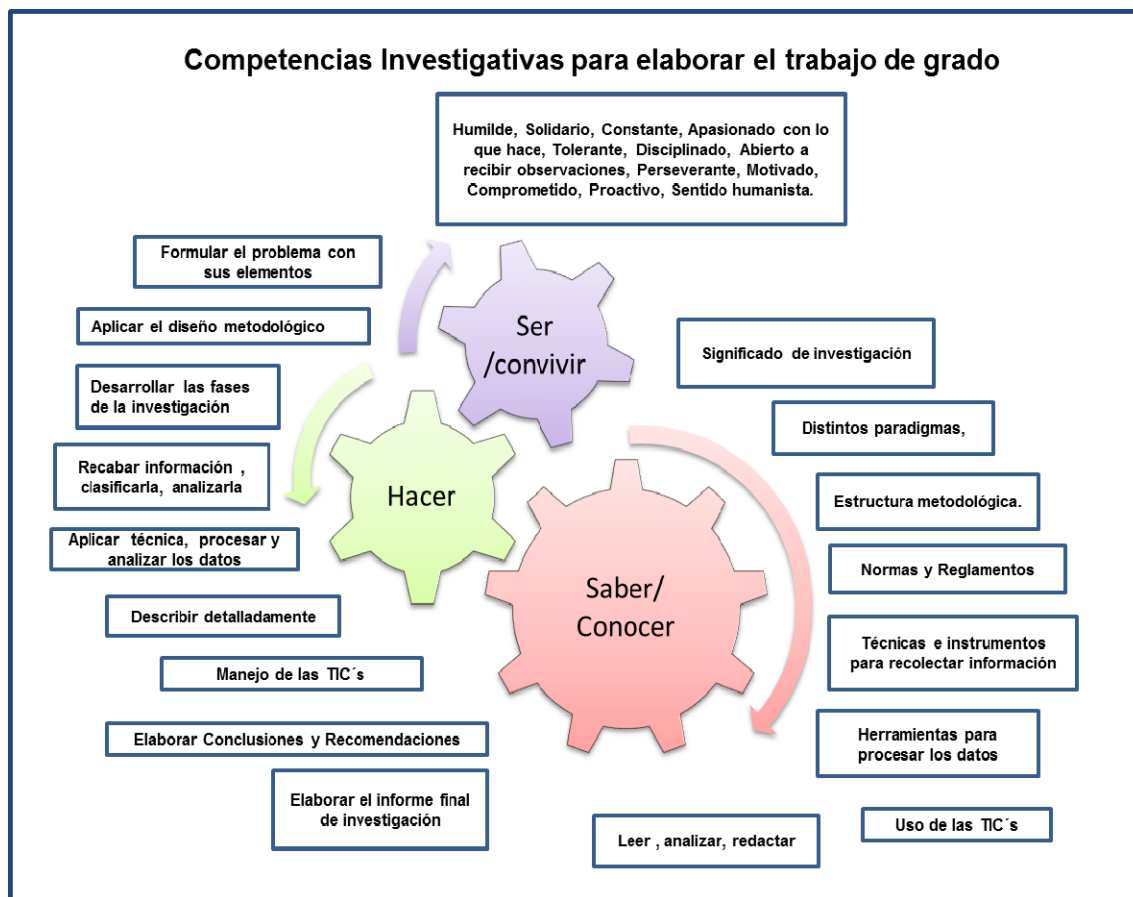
Competencias Investigativas para elaborar el trabajo de grado

Humilde, Solidario, Constante, Apasionado con lo que hace, Tolerante, Disciplinado, Abierto a recibir observaciones, Perseverante, Motivado, Comprometido, Proactivo, Sentido humanista.

Ser /convivir

Hacer

Saber/ Conocer

Formular el problema con sus elementos

Aplicar el diseño metodológico

Desarrollar las fases de la investigación

Recabar información , clasificarla, analizarla

Aplicar técnica, procesar y analizar los datos

Describir detalladamente

Manejo de las TIC´s

Elaborar Conclusiones y Recomendaciones

Elaborar el informe final de investigación

Significado de investigación

Distintos paradigmas,

Estructura metodológica.

Normas y Reglamentos

Técnicas e instrumentos para recolectar información

Herramientas para procesar los datos

Uso de las TIC´s

Leer , analizar, redactar